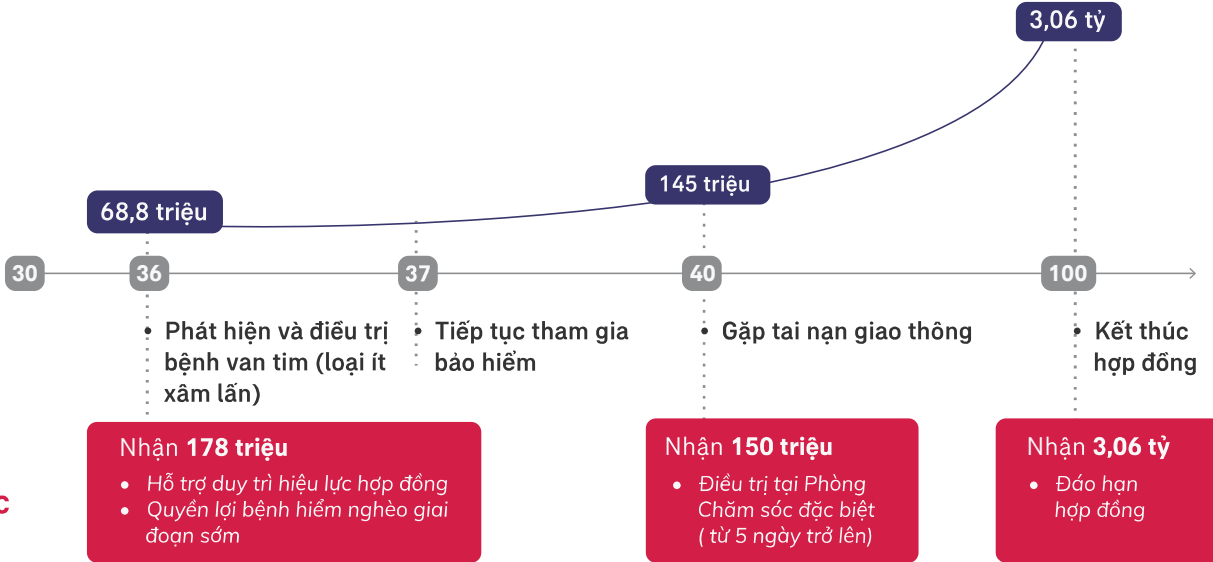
3,06 tỷ

68,8 triệu

145 triệu

30

36

37

40

100

• Phát hiện và điều trị bệnh van tim (loại ít xâm lấn)

• Tiếp tục tham gia bảo hiểm

• Gặp tai nạn giao thông

• Kết thúc hợp đồng

Nhận **178 triệu**
• Hỗ trợ duy trì hiệu lực hợp đồng
• Quyền lợi bệnh hiểm nghèo giai đoạn sớm

Nhận **150 triệu**
• Điều trị tại Phòng Chăm sóc đặc biệt ( từ 5 ngày trở lên)

Nhận **3,06 tỷ**
• Đáo hạn hợp đồng

c